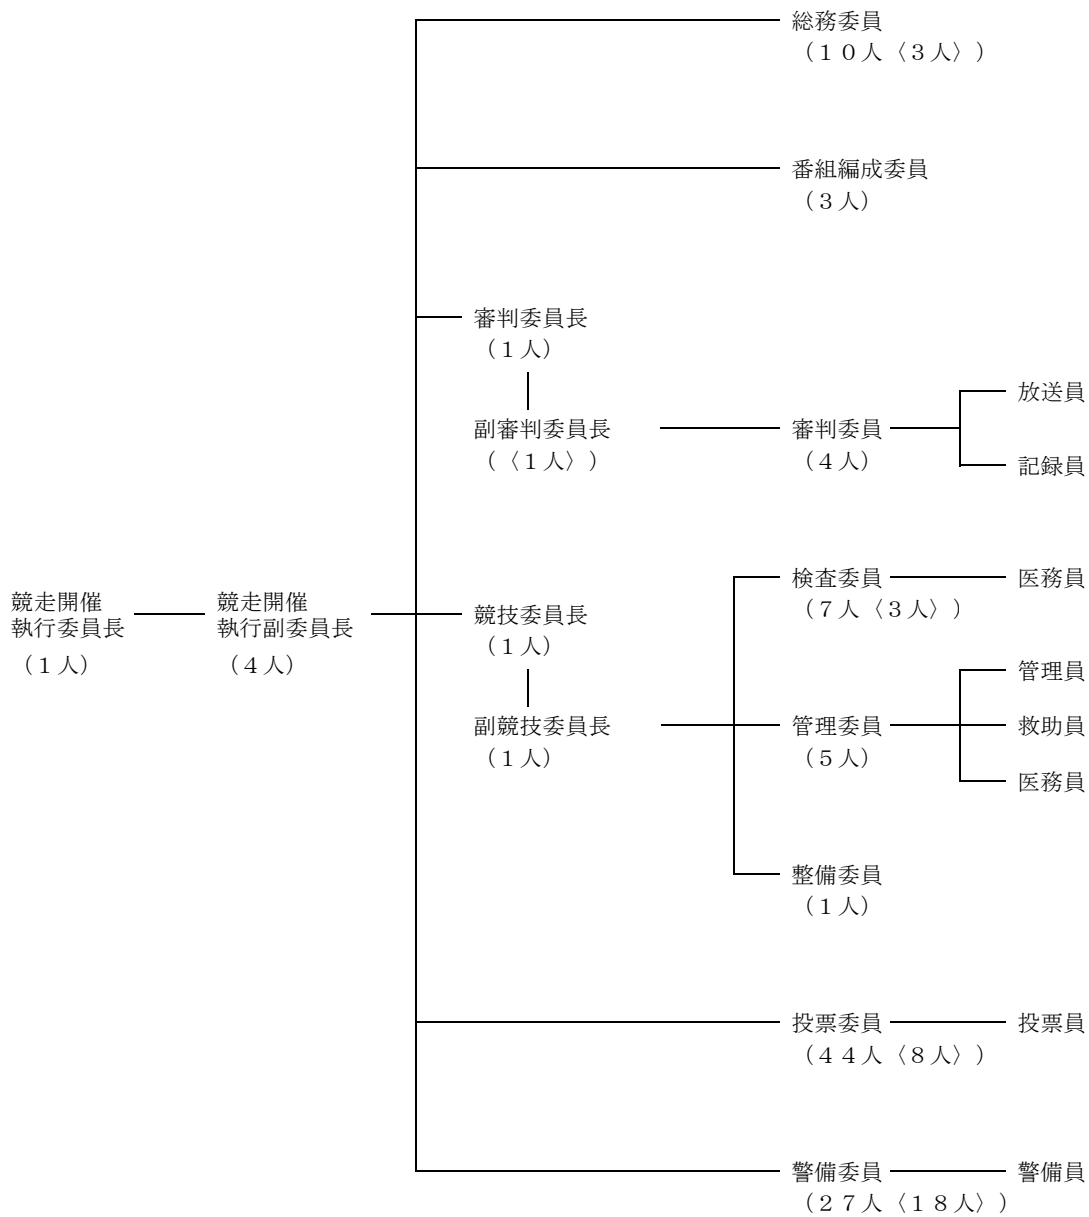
競走開催
執行委員長
（１人）

競走開催
執行副委員長
（４人）

総務委員
（１０人〈３人〉）

番組編成委員
（３人）

審判委員長
（１人）

副審判委員長
（〈１人〉）

審判委員
（４人）

放送員

記録員

競技委員長
（１人）

副競技委員長
（１人）

検査委員
（７人〈３人〉）

医務員

管理委員
（５人）

管理員

救助員

医務員

整備委員
（１人）

投票委員
（４４人〈８人〉）

投票員

警備委員
（２７人〈１８人〉）

警備員